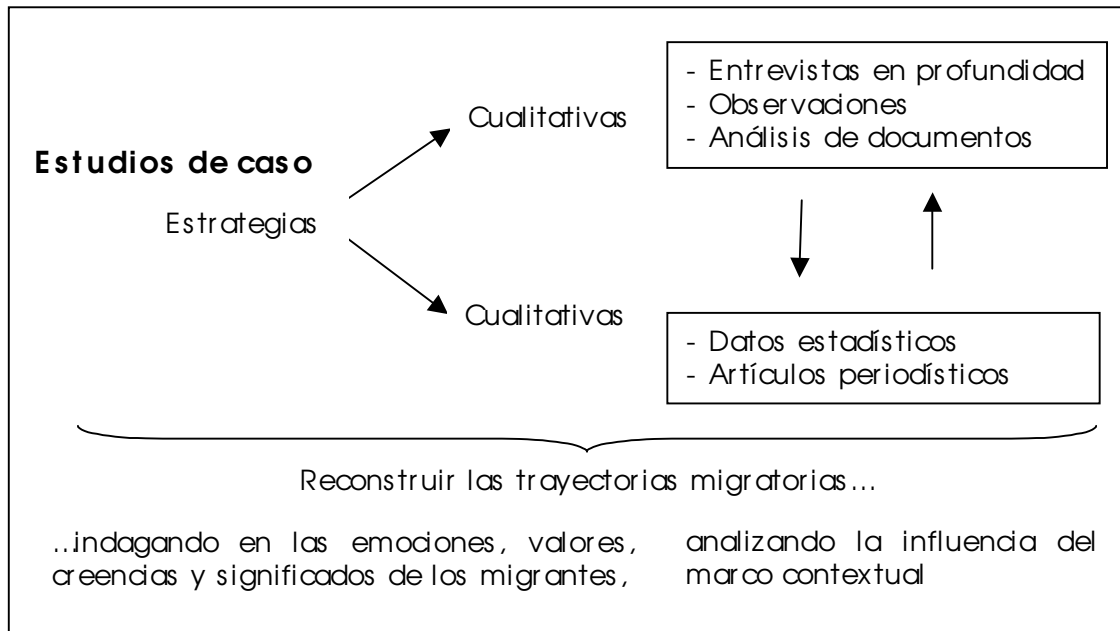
Estudios de caso

Estrategias

Cualitativas

- Entrevistas en profundidad
- Observaciones
- Análisis de documentos

Cualitativas

- Datos estadísticos
- Artículos periodísticos

Reconstruir las trayectorias migratorias...

...indagando en las emociones, valores, creencias y significados de los migrantes,

analizando la influencia del marco contextual